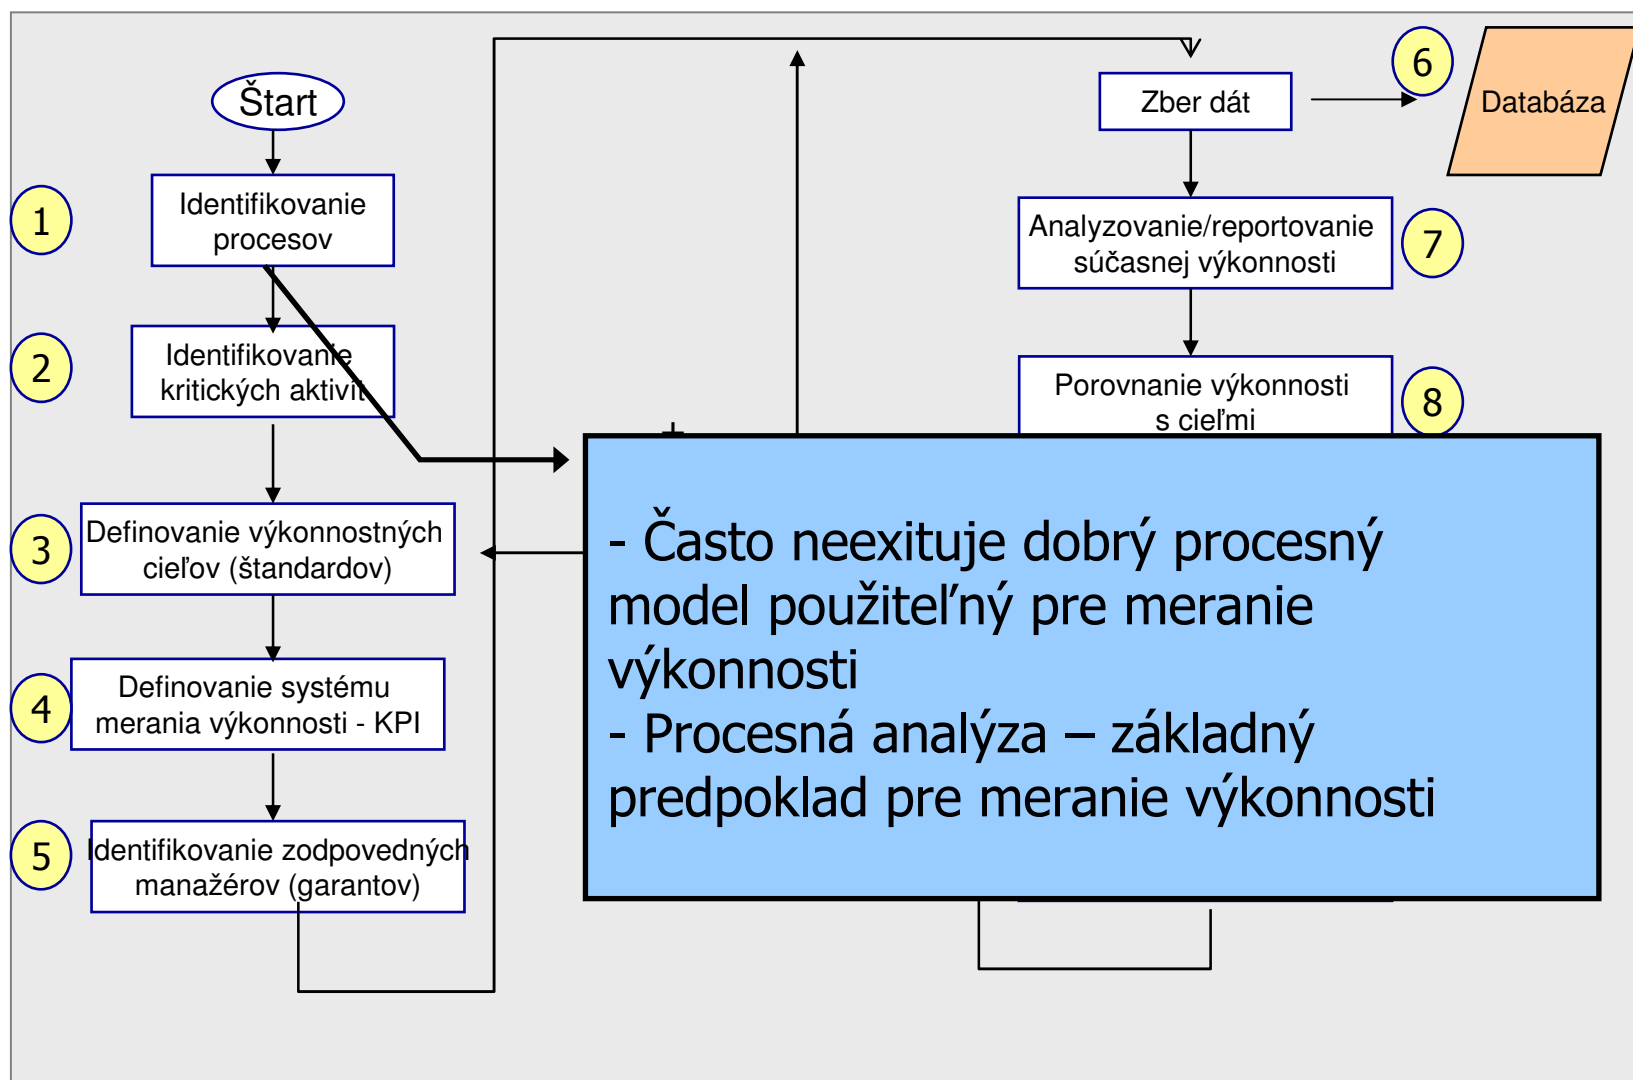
Štart

1
Identifikovanie procesov

2
Identifikovanie kritických aktivít

3
Definovanie výkonnostných cieľov (štandardov)

4
Definovanie systému merania výkonnosti - KPI

5
Identifikovanie zodpovedných manažérov (garantov)

Zber dát

6
Databáza

Analyzovanie/reportovanie súčasnej výkonnosti
7

Porovnanie výkonnosti s cieľmi
8

- Často neexituje dobrý procesný model použiteľný pre meranie výkonnosti
- Procesná analýza – základný predpoklad pre meranie výkonnosti